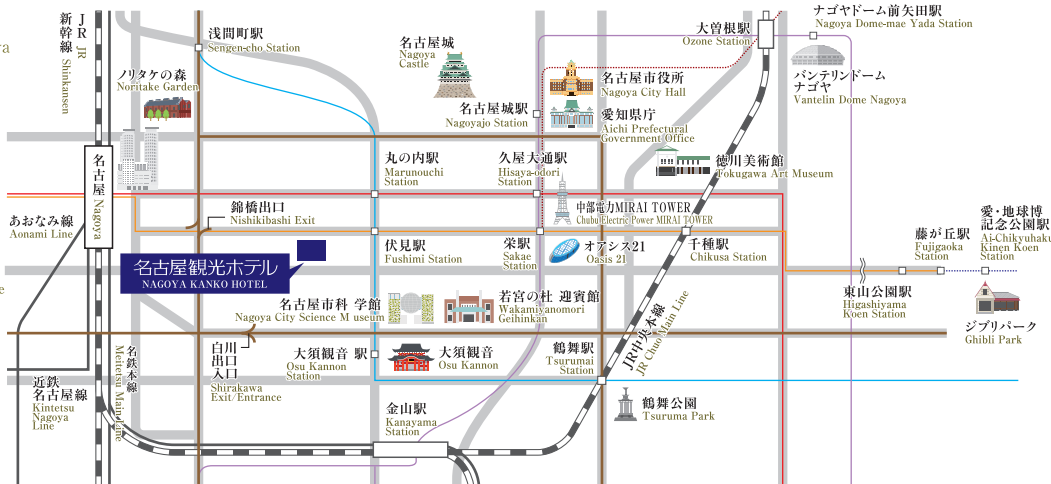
JR新幹線
JR Shinkansen

浅間町駅
Sengen-cho Station

名古屋城
Nagoya Castle

大曽根駅
Ozone Station

ナゴヤドーム前矢田駅
Nagoya Dome-mae Yada Station

ノリタケの森
Noritake Garden

名古屋市役所
Nagoya City Hall

バンテリンドーム ナゴヤ
Vantelin Dome Nagoya

名古屋城駅
Nagoyajo Station

愛知県庁
Aichi Prefectural Government Office

名古屋 Nagoya

丸の内駅
Marunouchi Station

久屋大通駅
Hisaya-odori Station

徳川美術館
Tokugawa Art Museum

中部電力MIRAI TOWER
Chubu Electric Power MIRAI TOWER

あおなみ線
Aonami Line

錦橋出口
Nishikibashi Exit

愛・地球博記念公園駅
Ai-Chikyuhaku Kinen Koen Station

藤が丘駅
Fujigaoka Station

伏見駅
Fushimi Station

栄駅
Sakae Station

オアシス21
Oasis 21

千種駅
Chikusa Station

名古屋観光ホテル
NAGOYA KANKO HOTEL

東山公園駅
Higashiyama Koen Station

名古屋市科学館
Nagoya City Science Museum

若宮の杜 迎賓館
Wakamiyanomori Geihinkan

ジブリパーク
Ghibli Park

名鉄本線
Meitetsu Main Line

白川出口入口
Shirakawa Exit/Entrance

大須観音駅
Osu Kannon Station

大須観音
Osu Kannon

鶴舞駅
Tsurumai Station

JR中央本線
JR Chuo Main Line

近鉄名古屋線
Kintetsu Nagoya Line

鶴舞公園
Tsuruma Park

金山駅
Kanayama Station